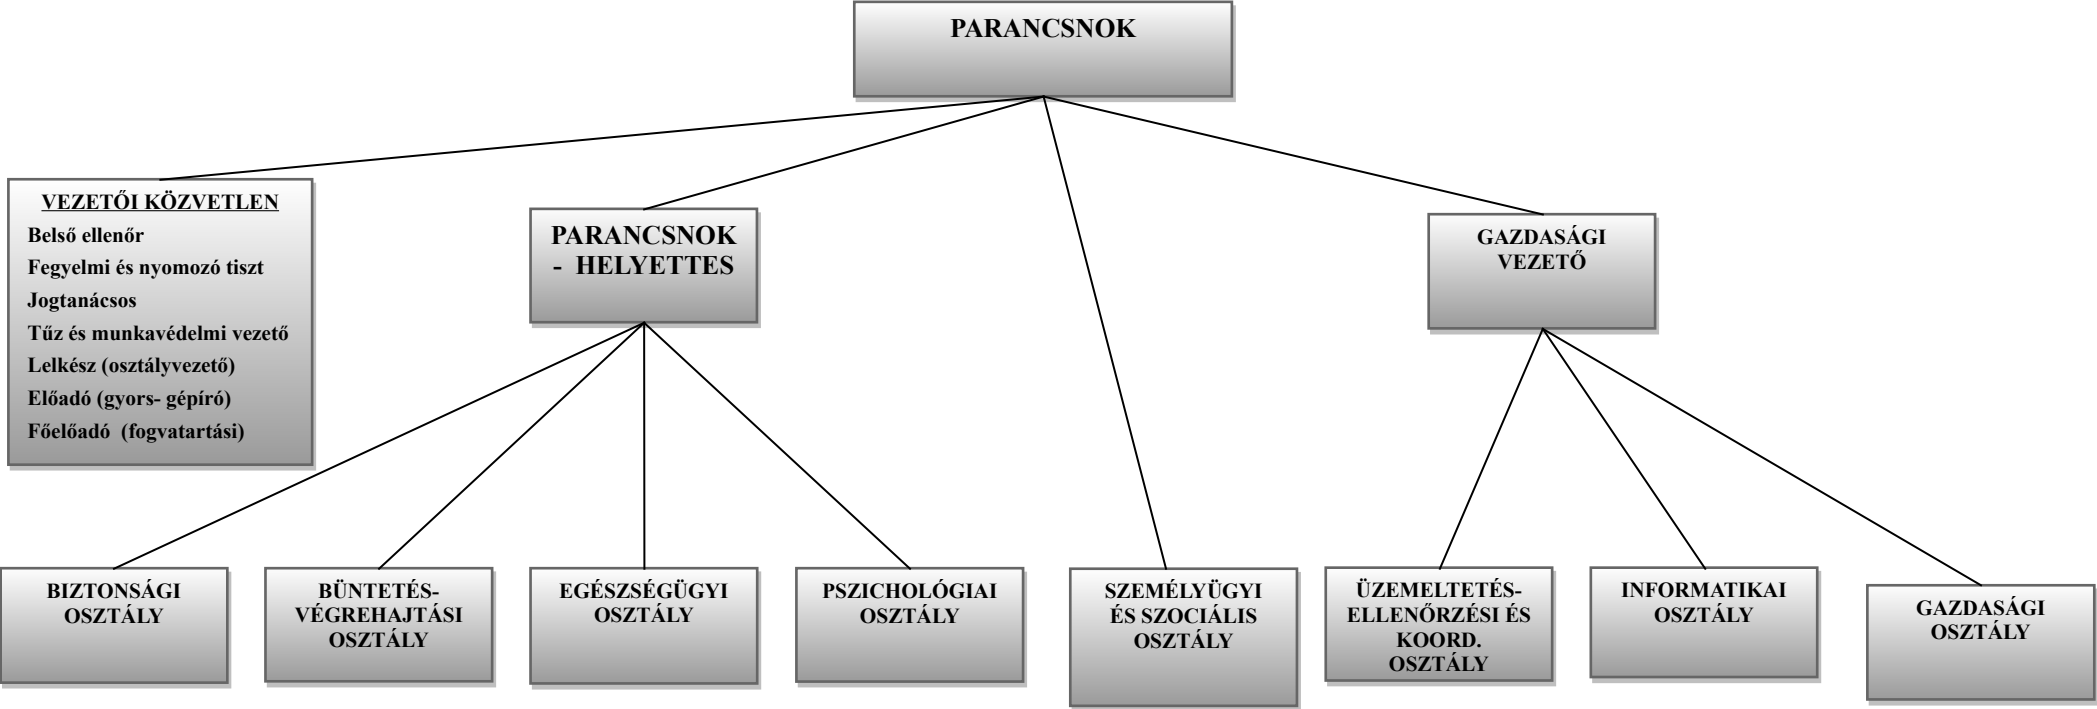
PARANCSNOK

VEZETŐI KÖZVETLEN
Belső ellenőr
Fegyelmi és nyomozó tiszt
Jogtanácsos
Tűz és munkavédelmi vezető
Lelkész (osztályvezető)
Előadó (gyors- gépíró)
Főelőadó (fogvatartási)

PARANCSNOK - HELYETTES

GAZDASÁGI VEZETŐ

BIZTONSÁGI OSZTÁLY

BÜNTETÉS-VÉGREHAJTÁSI OSZTÁLY

EGÉSZSÉGÜGYI OSZTÁLY

PSZICHOLÓGIAI OSZTÁLY

SZEMÉLYÜGYI ÉS SZOCIÁLIS OSZTÁLY

ÜZEMELTETÉS-ELLENŐRZÉSI ÉS KOORD. OSZTÁLY

INFORMATIKAI OSZTÁLY

GAZDASÁGI OSZTÁLY